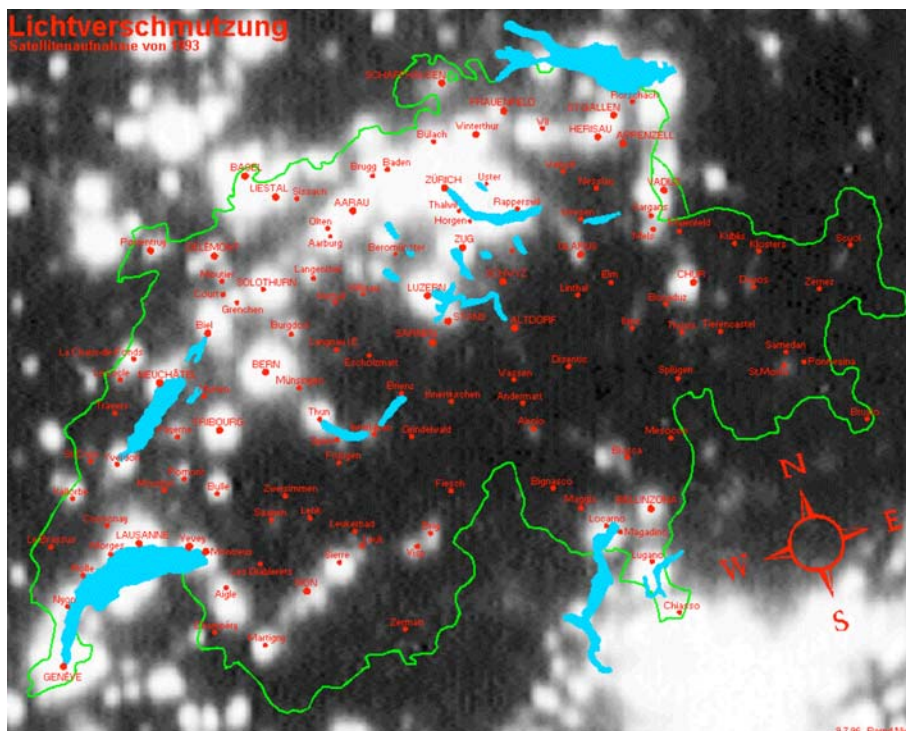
Lichtverschmutzung
Satellitenaufnahme von 1993

SCHAFFHAUSEN
FRAUENFELD
ST.GALLEN
Rorschach
Wil
HERISAU
APPENZELL
Bülach
Winterthur
BASEL
Brugg
Baden
LIESTAL
Sissach
AARAU
ZÜRICH
Uster
Thalwil
Rapperswil
Horgen
VADUZ
Sargans
Olten
Aarburg
Beromünster
ZUG
GLARUS
Porrentruy
DELÉMONT
Moutier
SOLOTHURN
Langenthal
LUZERN
SCHWYZ
CHUR
Klosters
Davos
Zernez
Grenchen
Burgdorf
STANS
ALTDORF
Biel
SARNEN
Linthal
Disentis
Thusis
Tiefencastel
Samedan
Pontresina
St.Moritz
La Chaux-de-Fonds
NEUCHÂTEL
BERN
Münsingen
Escholzmatt
Brienz
Meiringen
Andermatt
Airolo
Splügen
Brusio
Murten
FRIBOURG
Thun
Spiez
Interlaken
Grindelwald
Mesocco
Yverdon
Romont
Bulle
Frutigen
Zweisimmen
Fiesch
Biasca
Bignasco
BELLINZONA
Locarno
Magadino
Lugano
Chiasso
LAUSANNE
Vevey
Montreux
Leukerbad
Brig
Visp
Sierre
SION
Aigle
Les Diablerets
Martigny
Zermatt
Morges
Nyon
GENÈVE
N
E
S
W
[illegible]